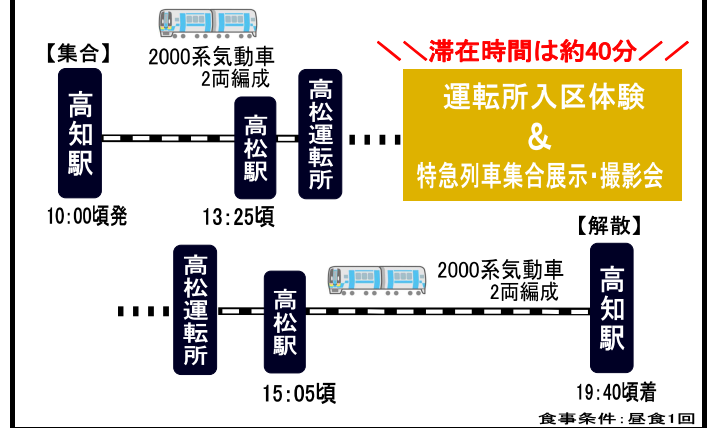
【集合】

2000系気動車
2両編成

＼＼滞在時間は約40分／／

高知駅

高松駅

高松運転所

運転所入区体験
&
特急列車集合展示・撮影会

10:00頃発

13:25頃

【解散】

高松運転所

高松駅

2000系気動車
2両編成

高知駅

15:05頃

19:40頃着

食事条件：昼食1回